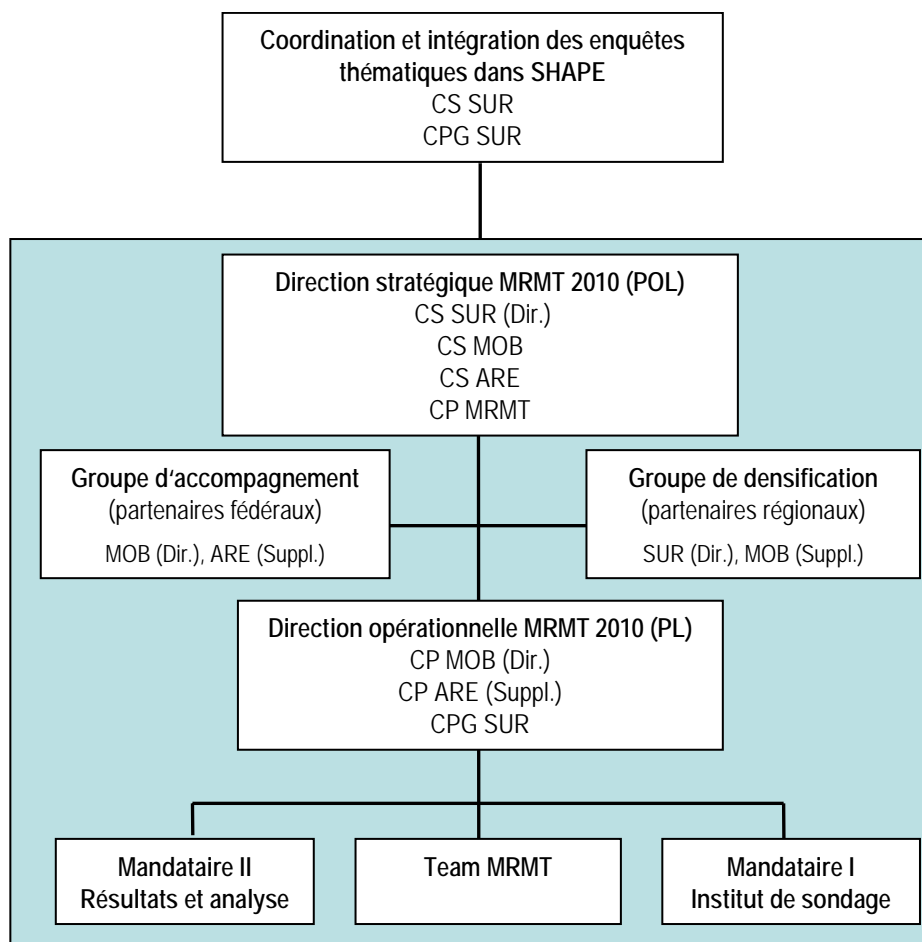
Coordination et intégration des enquêtes thématiques dans SHAPE
CS SUR
CPG SUR

Direction stratégique MRMT 2010 (POL)
CS SUR (Dir.)
CS MOB
CS ARE
CP MRMT

Groupe d‘accompagnement
(partenaires fédéraux)
MOB (Dir.), ARE (Suppl.)

Groupe de densification
(partenaires régionaux)
SUR (Dir.), MOB (Suppl.)

Direction opérationnelle MRMT 2010 (PL)
CP MOB (Dir.)
CP ARE (Suppl.)
CPG SUR

Mandataire II
Résultats et analyse

Team MRMT

Mandataire I
Institut de sondage